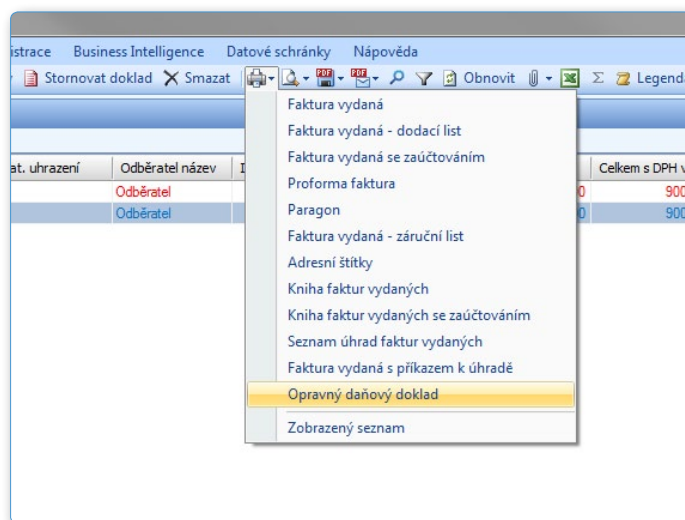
istrace Business Intelligence Datové schránky Nápověda

Stornovat doklad Smazat PDF PDF Obnovit Σ Legend

at. uhrazení | Odběratel název | I | Celkem s DPH v
Odběratel | 0 | 900
Odběratel | 0 | 900

Faktura vydaná
Faktura vydaná - dodací list
Faktura vydaná se zaúčtováním
Proforma faktura
Paragon
Faktura vydaná - záruční list
Adresní štítky
Kniha faktur vydaných
Kniha faktur vydaných se zaúčtováním
Seznam úhrad faktur vydaných
Faktura vydaná s příkazem k úhradě
Opravný daňový doklad
Zobrazený seznam